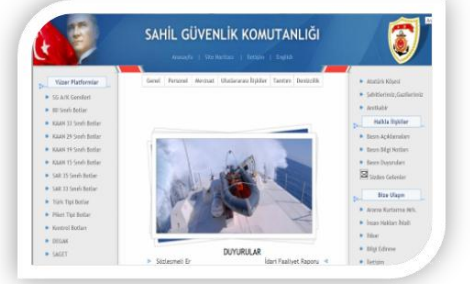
SAHİL GÜVENLİK KOMUTANLIĞI

Anasayfa | Site Haritası | İletişim | English

Yüzer Platformlar

SG ac Gemileri

80 Sınıfı Botlar

KAAN 33 Sınıfı Botlar

KAAN 29 Sınıfı Botlar

KAAN 19 Sınıfı Botlar

KAAN 15 Sınıfı Botlar

SAR 35 Sınıfı Botlar

SAR 33 Sınıfı Botlar

Türk Tipi Botlar

Piket Tipi Botlar

Kontrol Botları

DEGAM

SAGET

Genel | Personel | Mevzuat | Uluslararası İlişkiler | Tanıtım | Denizcilik

DUYURULAR

Sözleşmeli Er

İdari Faaliyet Raporu

Atatürk Köşesi

Şehitlerimiz,Gazilerimiz

Antlaşıl

Halkla İlişkiler

Basın Açıklamaları

Basın Bilgi Notları

Basın Duyuruları

Sizden Gelenler

Bize Ulaşın

Arama Kurtarma Mrk.

İnsan Hakları İhlali

İhbar

Bilgi Edinme

İletişim